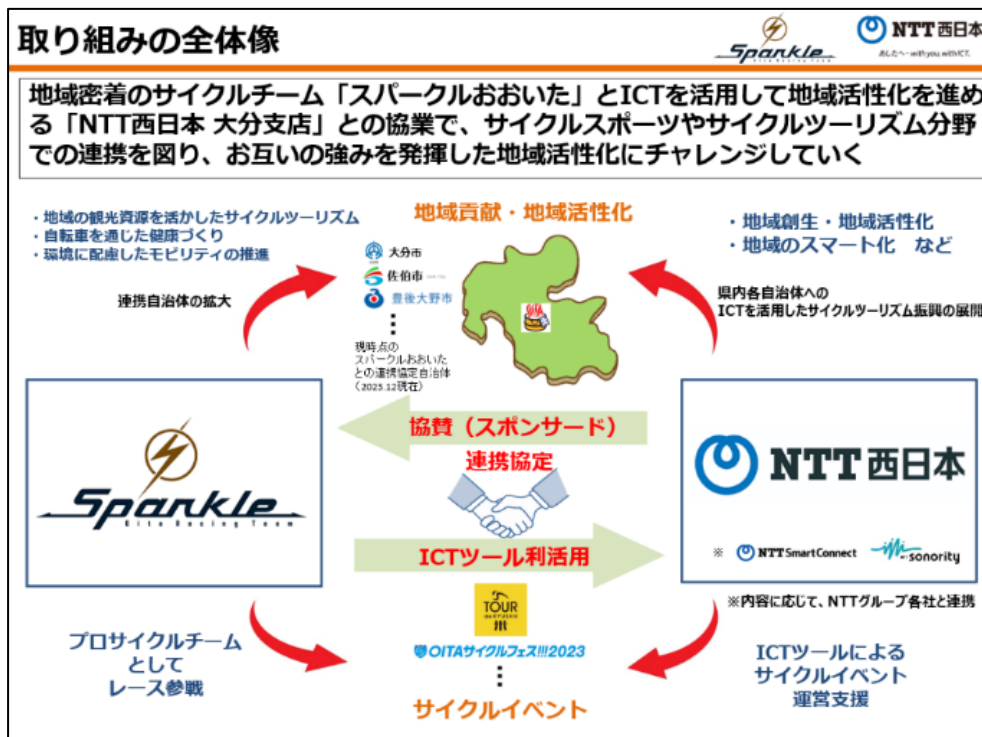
取り組みの全体像

Sparkle

NTT西日本
あしたへ→with you, with ICT.

地域密着のサイクルチーム「スパークルおおいた」とICTを活用して地域活性化を進める「NTT西日本 大分支店」との協業で、サイクルスポーツやサイクルツーリズム分野での連携を図り、お互いの強みを発揮した地域活性化にチャレンジしていく

・地域の観光資源を活かしたサイクルツーリズム
・自転車を通じた健康づくり
・環境に配慮したモビリティの推進

地域貢献・地域活性化

・地域創生・地域活性化
・地域のスマート化 など

大分市
佐伯市
豊後大野市
⋮
現時点の
スパークルおおいた
との連携協定自治体
（2023.12現在）

連携自治体の拡大

県内各自治体への
ICTを活用したサイクルツーリズム振興の展開

Sparkle
Oita Racing Team

協賛（スポンサード）

連携協定

ICTツール利活用

NTT西日本

※ NTT SmartConnect sonority

※内容に応じて、NTTグループ各社と連携

プロサイクルチーム
として
レース参戦

TOUR

OITAサイクルフェス!!!2023
⋮
サイクルイベント

ICTツールによる
サイクルイベント
運営支援